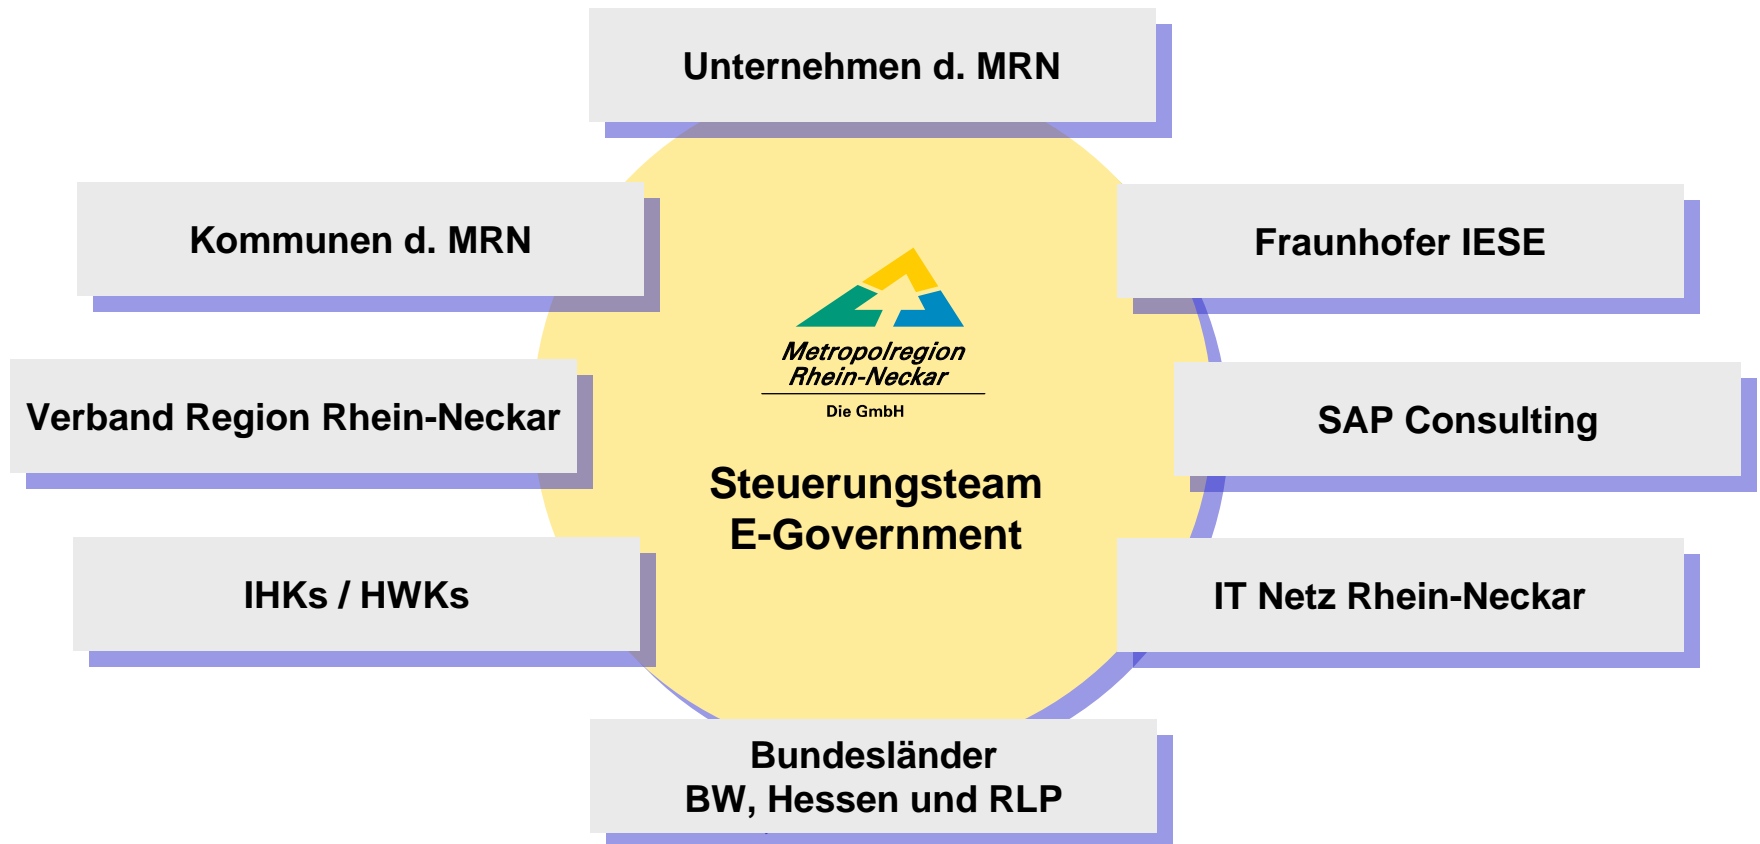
Unternehmen d. MRN

Kommunen d. MRN

Fraunhofer IESE

Verband Region Rhein-Neckar

SAP Consulting

Metropolregion Rhein-Neckar
Die GmbH

Steuerungsteam
E-Government

IHKs / HWKs

IT Netz Rhein-Neckar

Bundesländer
BW, Hessen und RLP